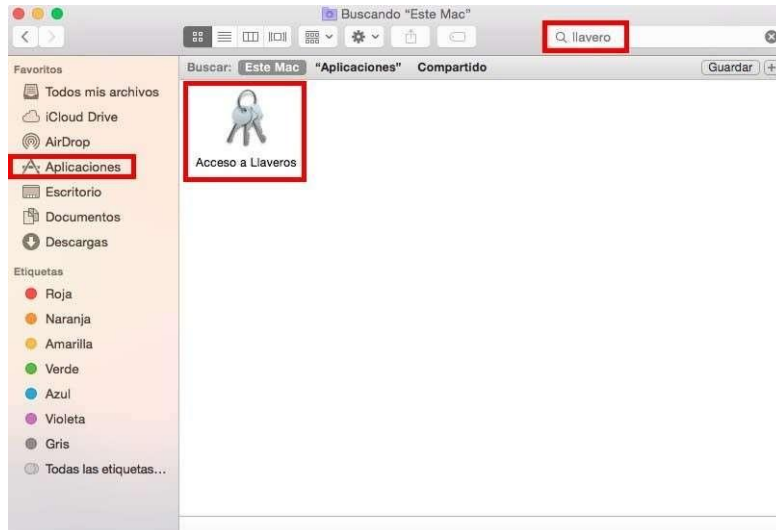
Buscando "Este Mac"

llavero

Buscar: Este Mac "Aplicaciones" Compartido

Guardar +

Favoritos
Todos mis archivos
iCloud Drive
AirDrop
Aplicaciones
Escritorio
Documentos
Descargas

Etiquetas
Roja
Naranja
Amarilla
Verde
Azul
Violeta
Gris
Todas las etiquetas...

Acceso a Llaveros